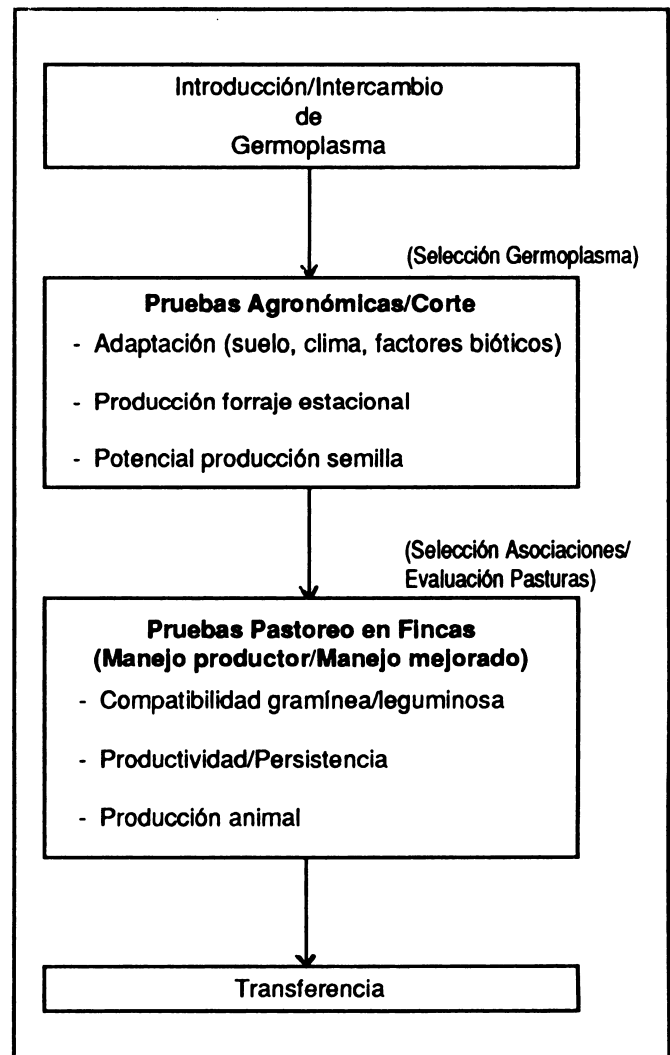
Introducción/Intercambio
de
Germoplasma

(Selección Germoplasma)

**Pruebas Agronómicas/Corte**
- Adaptación (suelo, clima, factores bióticos)
- Producción forraje estacional
- Potencial producción semilla

(Selección Asociaciones/
Evaluación Pasturas)

**Pruebas Pastoreo en Fincas**
**(Manejo productor/Manejo mejorado)**
- Compatibilidad gramínea/leguminosa
- Productividad/Persistencia
- Producción animal

Transferencia